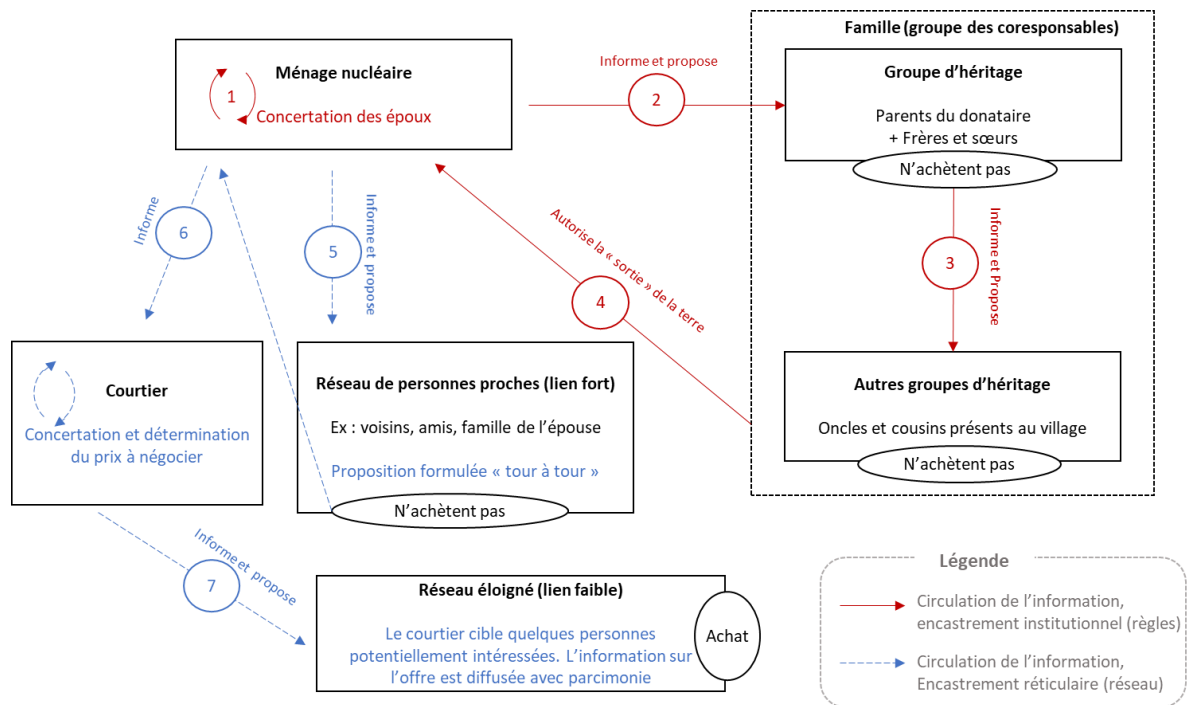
Ménage nucléaire

1

Concertation des époux

Informe et propose

2

Famille (groupe des coresponsables)

Groupe d'héritage

Parents du donataire
+ Frères et sœurs

N'achètent pas

Informe et Propose

3

Autorise la « sortie » de la terre

4

Informe

6

Informe et propose

5

Courtier

Concertation et détermination du prix à négocier

Réseau de personnes proches (lien fort)

Ex : voisins, amis, famille de l'épouse

Proposition formulée « tour à tour »

N'achètent pas

Autres groupes d'héritage

Oncles et cousins présents au village

N'achètent pas

Informe et propose

7

Réseau éloigné (lien faible)

Le courtier cible quelques personnes potentiellement intéressées. L'information sur l'offre est diffusée avec parcimonie

Achat

Légende

Circulation de l'information, encastrement institutionnel (règles)

Circulation de l'information, Encastrement réticulaire (réseau)